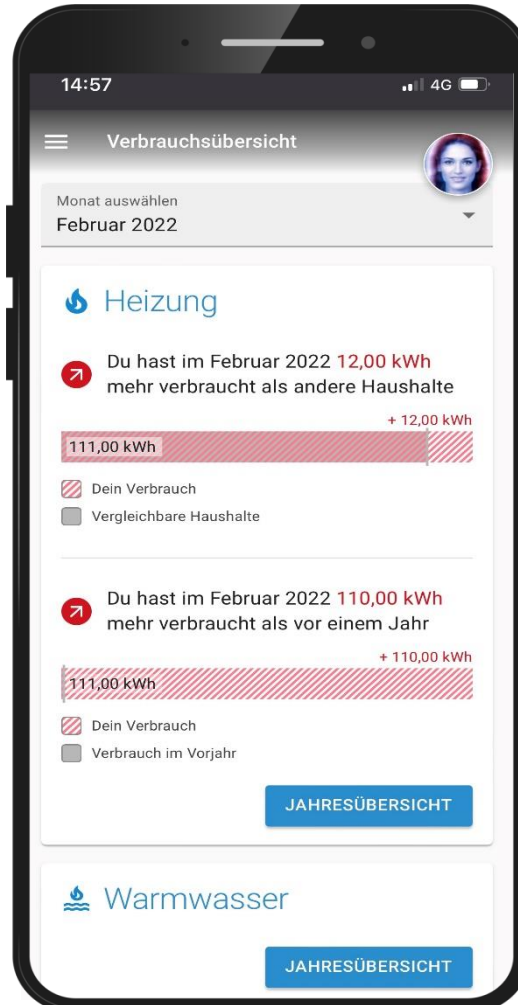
14:57

4G

Verbrauchsübersicht

Monat auswählen
Februar 2022

Heizung

Du hast im Februar 2022 12,00 kWh mehr verbraucht als andere Haushalte

+ 12,00 kWh

111,00 kWh

Dein Verbrauch

Vergleichbare Haushalte

Du hast im Februar 2022 110,00 kWh mehr verbraucht als vor einem Jahr

+ 110,00 kWh

111,00 kWh

Dein Verbrauch

Verbrauch im Vorjahr

JAHRESÜBERSICHT

Warmwasser

JAHRESÜBERSICHT